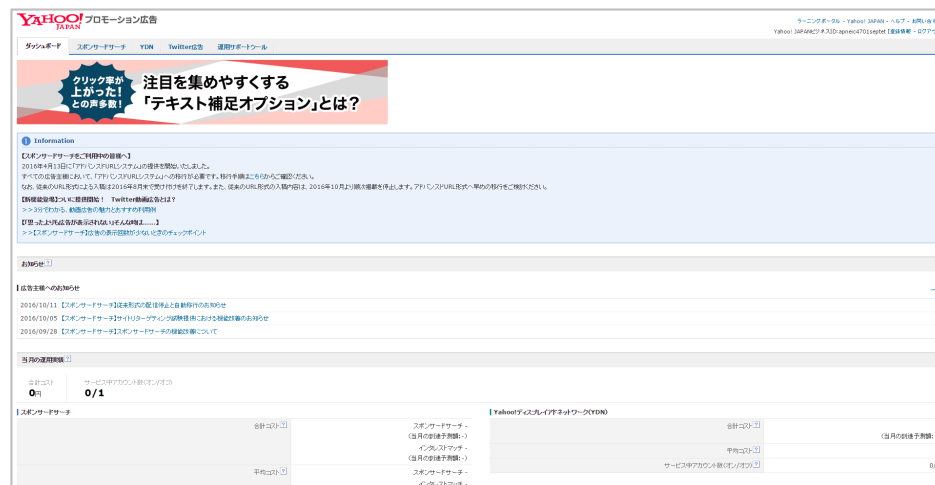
YAHOO! JAPAN プロモーション広告

ラーニングポータル - Yahoo! JAPAN - ヘルプ - お問い合わ
Yahoo! JAPANビジネスID:rapneic4701septet [登録情報 - ログア

ダッシュボード | スポンサードサーチ | YDN | Twitter広告 | 運用サポートツール

クリック率が上がった！との声多数！
注目を集めやすくする「テキスト補足オプション」とは？

Information

【スポンサードサーチをご利用中の皆様へ】
2016年4月13日に「アドバンスドURLシステム」の提供を開始いたしました。
すべての広告主様において、「アドバンスドURLシステム」への移行が必要です。移行手順はこちらからご確認ください。
なお、従来のURL形式による入稿は2016年8月末で受け付けを終了します。また、従来のURL形式で入稿内容は、2016年10月より順次撤廃を停止します。アドバンスドURL形式へ早めの移行をご検討ください。

【新規広告枠についに登場開始！ Twitter動画広告とは？】
＞＞3分でわかる、動画広告の魅力とおすすめ利用例

【「思ったより広告が表示されない」そんな時は……】
＞＞【スポンサードサーチ】広告の表示回数が少ないときのチェックポイント

お知らせ

広告主様へのお知らせ

2016/10/11 【スポンサードサーチ】従来形式の配信停止と自動移行のお知らせ
2016/10/05 【スポンサードサーチ】サイトリターゲティング試験提供における機能改善のお知らせ
2016/09/28 【スポンサードサーチ】スポンサードサーチの機能改善について

当月の運用実績

合計コスト
0円

サービス中アカウント数(オン/オフ)
0/1

スポンサードサーチ

合計コスト
スポンサードサーチ -
(当月の前週予測額: -)
インタレストマッチ -
(当月の前週予測額: -)

平均コスト
スポンサードサーチ -
インタレストマッチ -

Yahoo!ディスプレイアドネットワーク(YDN)

合計コスト
(当月の前週予測額:

平均コスト

サービス中アカウント数(オン/オフ)
0/